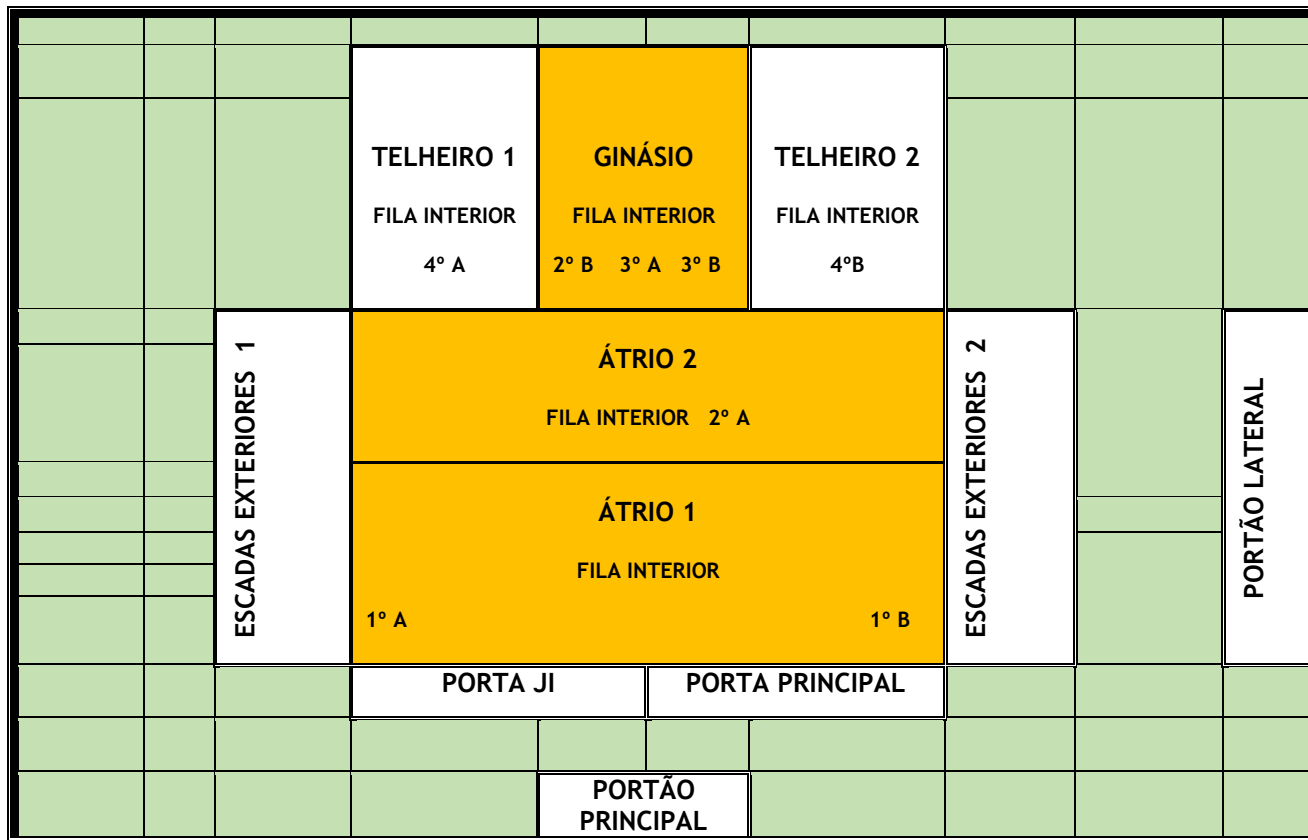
TELHEIRO 1
FILA INTERIOR
4º A

GINÁSIO
FILA INTERIOR
2º B 3º A 3º B

TELHEIRO 2
FILA INTERIOR
4ºB

ESCADAS EXTERIORES 1

ÁTRIO 2
FILA INTERIOR 2º A

ÁTRIO 1
FILA INTERIOR
1º A 1º B

ESCADAS EXTERIORES 2

PORTÃO LATERAL

PORTA JI

PORTA PRINCIPAL

PORTÃO PRINCIPAL